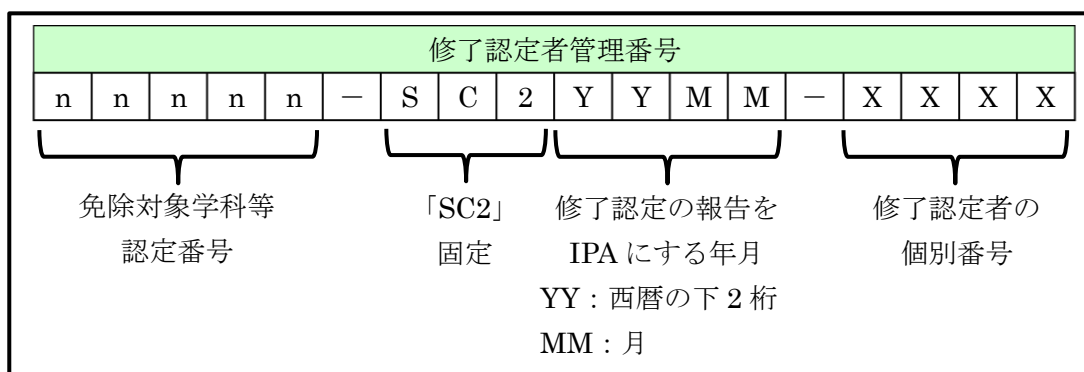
修了認定者管理番号

| n | n | n | n | n | ― | S | C | 2 | Y | Y | M | M | ― | X | X | X | X |
|---|---|---|---|---|---|---|---|---|---|---|---|---|---|---|---|---|---|

免除対象学科等認定番号

「SC2」固定

修了認定の報告をIPAにする年月
YY：西暦の下2桁
MM：月

修了認定者の個別番号